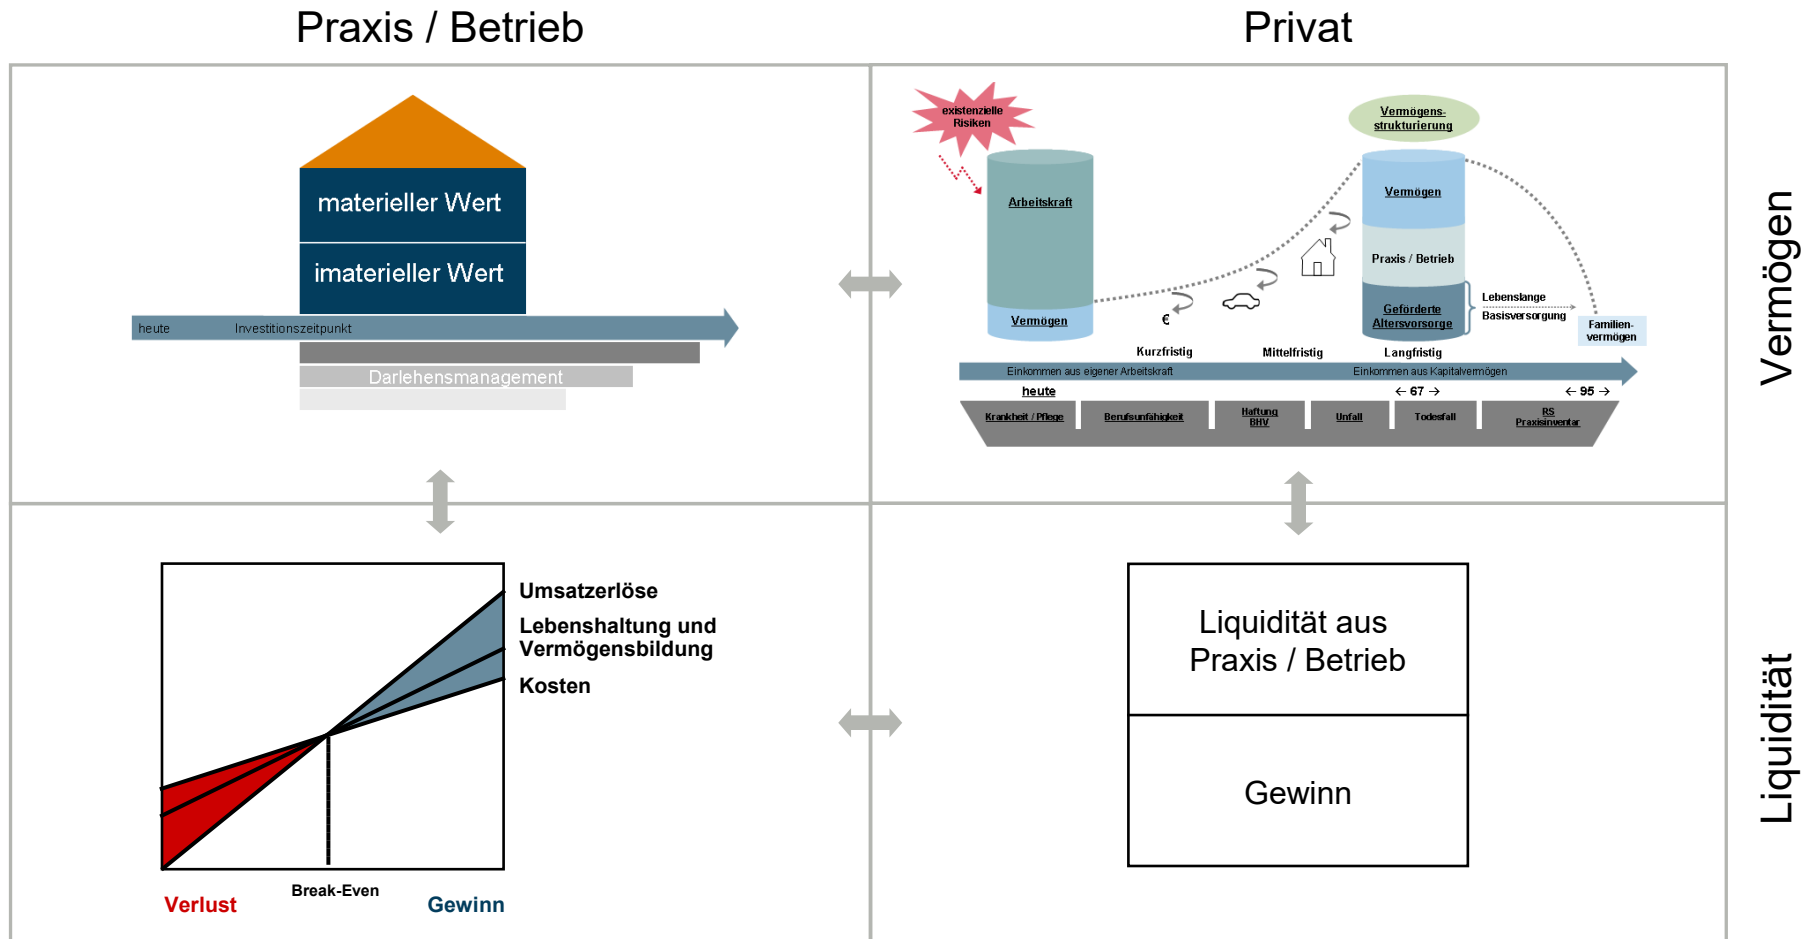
Praxis / Betrieb

Privat

materieller Wert

imaterieller Wert

heute Investitionszeitpunkt

Darlehensmanagement

existenzielle Risiken

Arbeitskraft

Vermögen

Vermögens-strukturierung

Vermögen

Praxis / Betrieb

Geförderte Altersvorsorge

Lebenslange Basisversorgung

Familien-vermögen

€

Kurzfristig

Mittelfristig

Langfristig

Einkommen aus eigener Arbeitskraft

Einkommen aus Kapitalvermögen

heute

← 67 →

← 95 →

Krankheit / Pflege

Berufsunfähigkeit

Haftung BHV

Unfall

Todesfall

RS Praxisinventar

Vermögen

Umsatzerlöse

Lebenshaltung und Vermögensbildung

Kosten

Verlust

Break-Even

Gewinn

Liquidität aus Praxis / Betrieb

Gewinn

Liquidität